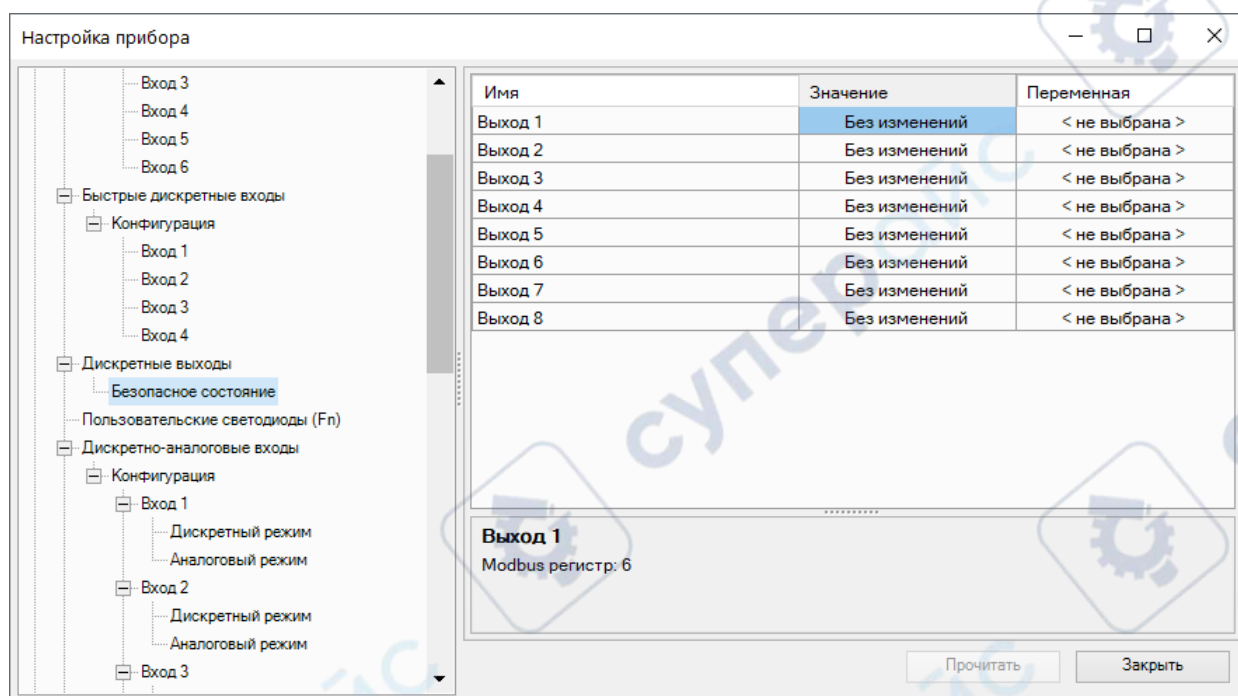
Настройка прибора

Вход 3
Вход 4
Вход 5
Вход 6
Быстрые дискретные входы
Конфигурация
Вход 1
Вход 2
Вход 3
Вход 4
Дискретные выходы
Безопасное состояние
Пользовательские светодиоды (Fn)
Дискретно-аналоговые входы
Конфигурация
Вход 1
Дискретный режим
Аналоговый режим
Вход 2
Дискретный режим
Аналоговый режим
Вход 3

| Имя | Значение | Переменная |
|---|---|---|
| Выход 1 | Без изменений | < не выбрана > |
| Выход 2 | Без изменений | < не выбрана > |
| Выход 3 | Без изменений | < не выбрана > |
| Выход 4 | Без изменений | < не выбрана > |
| Выход 5 | Без изменений | < не выбрана > |
| Выход 6 | Без изменений | < не выбрана > |
| Выход 7 | Без изменений | < не выбрана > |
| Выход 8 | Без изменений | < не выбрана > |

Выход 1
Modbus регистр: 6

Прочитать
Закрыть

супер